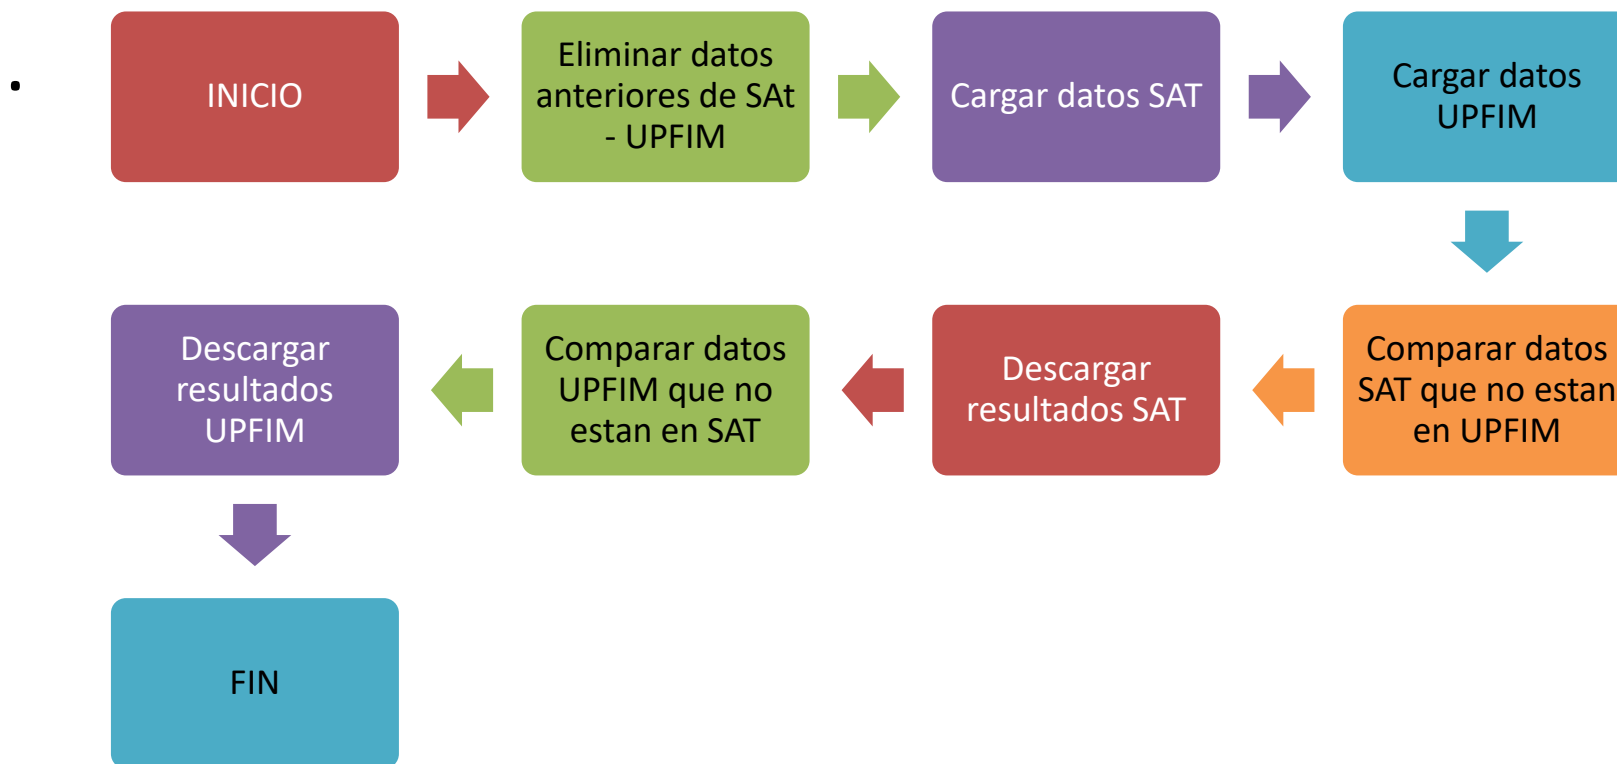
•

INICIO

Eliminar datos anteriores de SAt - UPFIM

Cargar datos SAT

Cargar datos UPFIM

Comparar datos SAT que no estan en UPFIM

Descargar resultados SAT

Comparar datos UPFIM que no estan en SAT

Descargar resultados UPFIM

FIN